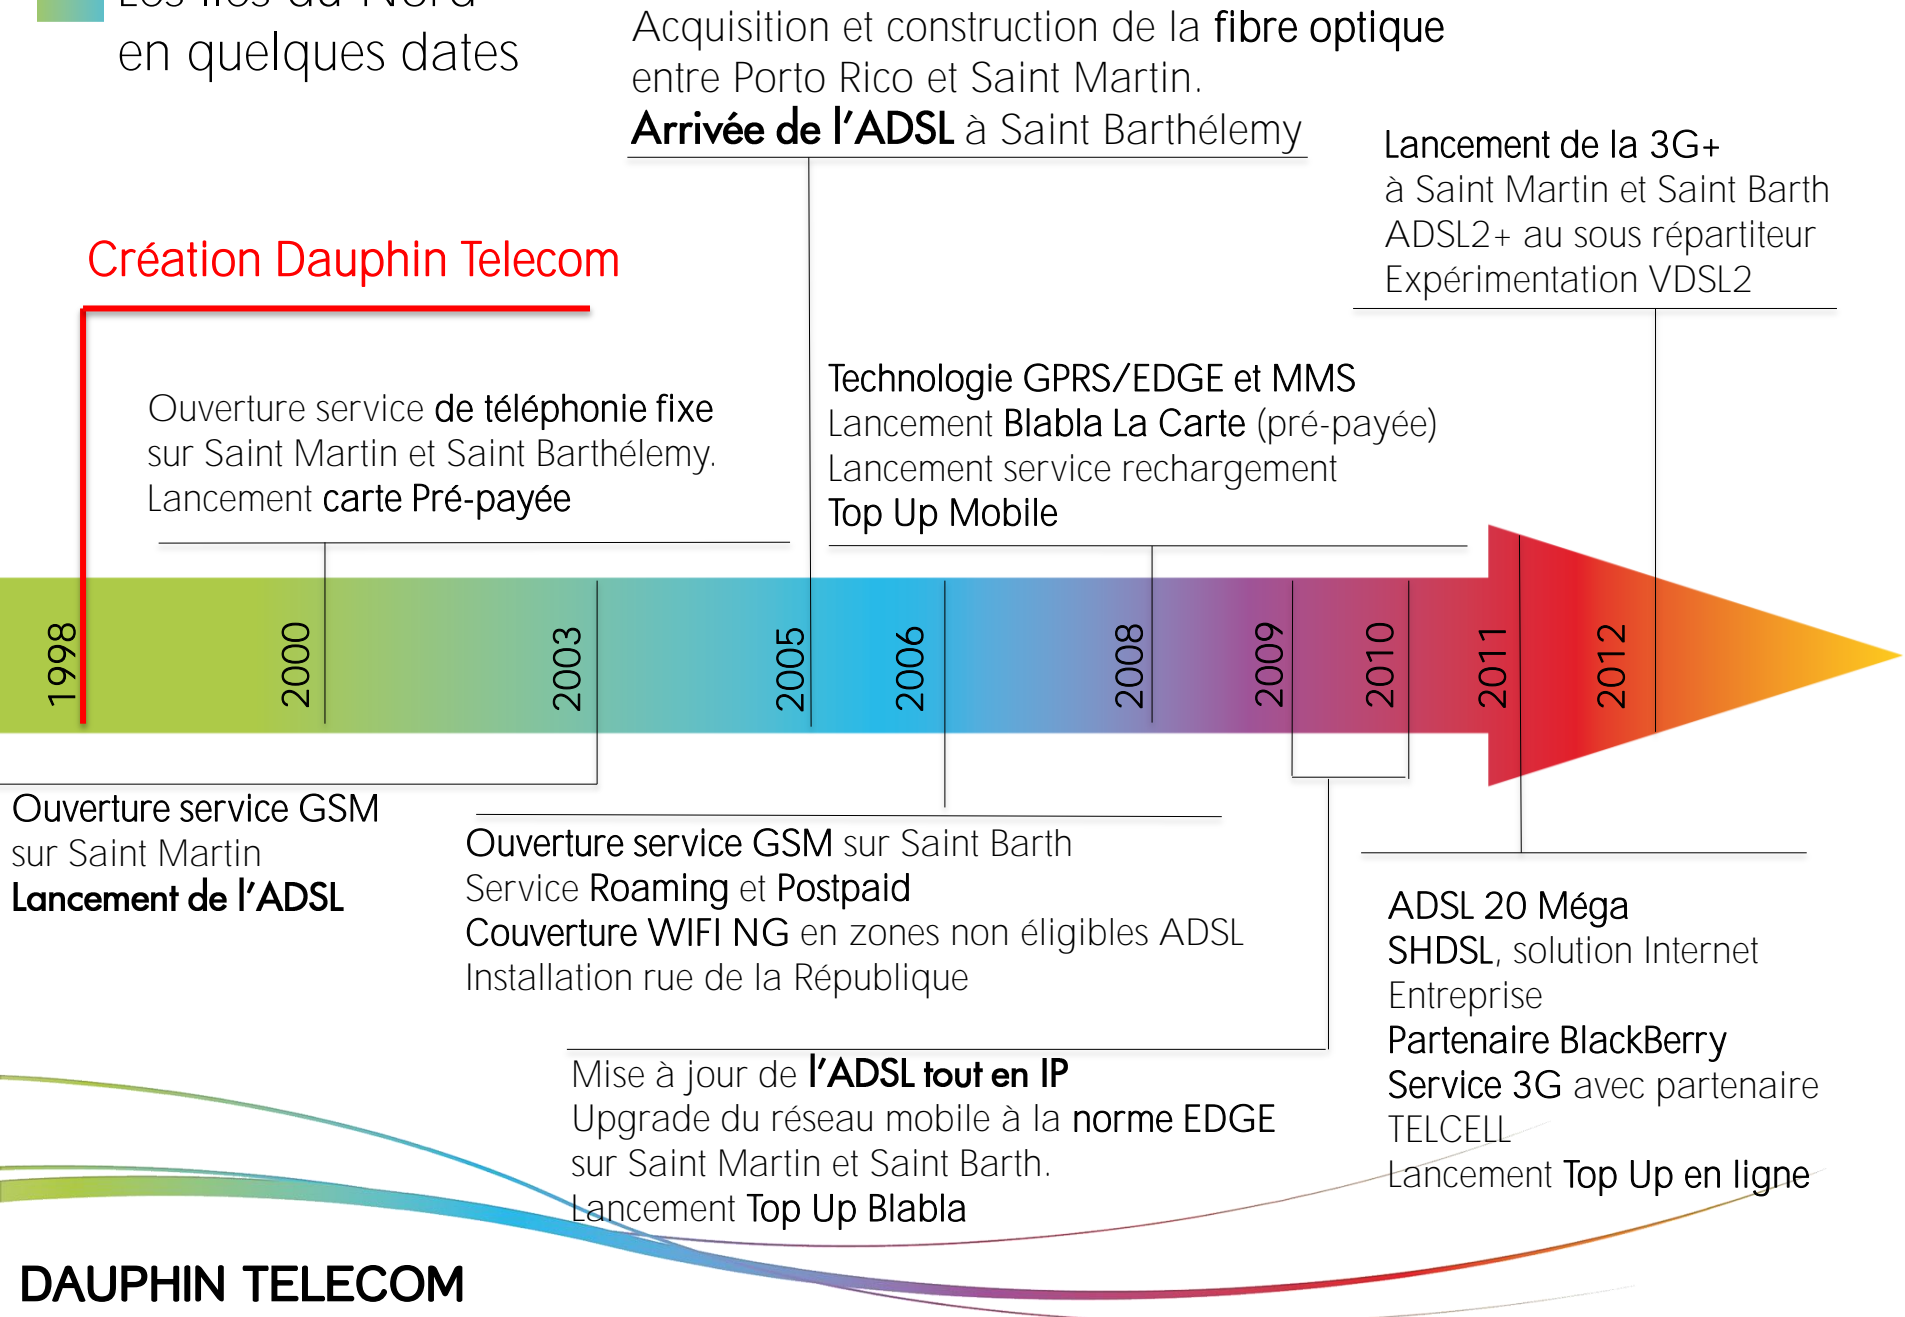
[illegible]
en quelques dates

Acquisition et construction de la fibre optique entre Porto Rico et Saint Martin.
Arrivée de l'ADSL à Saint Barthélemy

Lancement de la 3G+
à Saint Martin et Saint Barth
ADSL2+ au sous répartiteur
Expérimentation VDSL2

Création Dauphin Telecom

Ouverture service de téléphonie fixe sur Saint Martin et Saint Barthélemy.
Lancement carte Pré-payée

Technologie GPRS/EDGE et MMS
Lancement Blabla La Carte (pré-payée)
Lancement service rechargement
Top Up Mobile

1998
2000
2003
2005
2006
2008
2009
2010
2011
2012

Ouverture service GSM
sur Saint Martin
Lancement de l'ADSL

Ouverture service GSM sur Saint Barth
Service Roaming et Postpaid
Couverture WIFI NG en zones non éligibles ADSL
Installation rue de la République

ADSL 20 Méga
SHDSL, solution Internet Entreprise
Partenaire BlackBerry
Service 3G avec partenaire TELCELL
Lancement Top Up en ligne

Mise à jour de l'ADSL tout en IP
Upgrade du réseau mobile à la norme EDGE sur Saint Martin et Saint Barth.
Lancement Top Up Blabla

DAUPHIN TELECOM